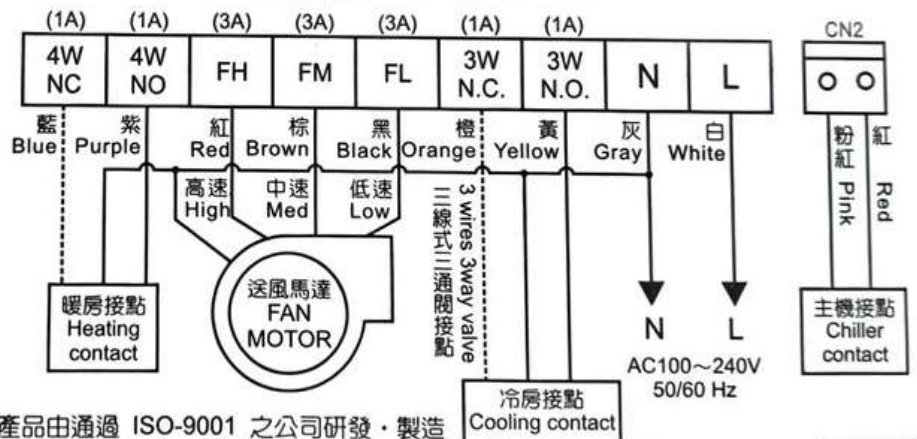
(1A) (1A) (3A) (3A) (3A) (1A) (1A)

| 4W NC | 4W NO | FH | FM | FL | 3W N.C. | 3W N.O. | N | L |
|---|---|---|---|---|---|---|---|---|

CN2

藍 Blue 紫 Purple 紅 Red 棕 Brown 黑 Black 橙 Orange 黃 Yellow 灰 Gray 白 White

粉紅 Pink 紅 Red

高速 High 中速 Med 低速 Low

3 wires 3way valve 三線式三通閥接點

送風馬達 FAN MOTOR

暖房接點 Heating contact

N L

AC100～240V 50/60 Hz

主機接點 Chiller contact

冷房接點 Cooling contact

產品由通過 ISO-9001 之公司研發・製造